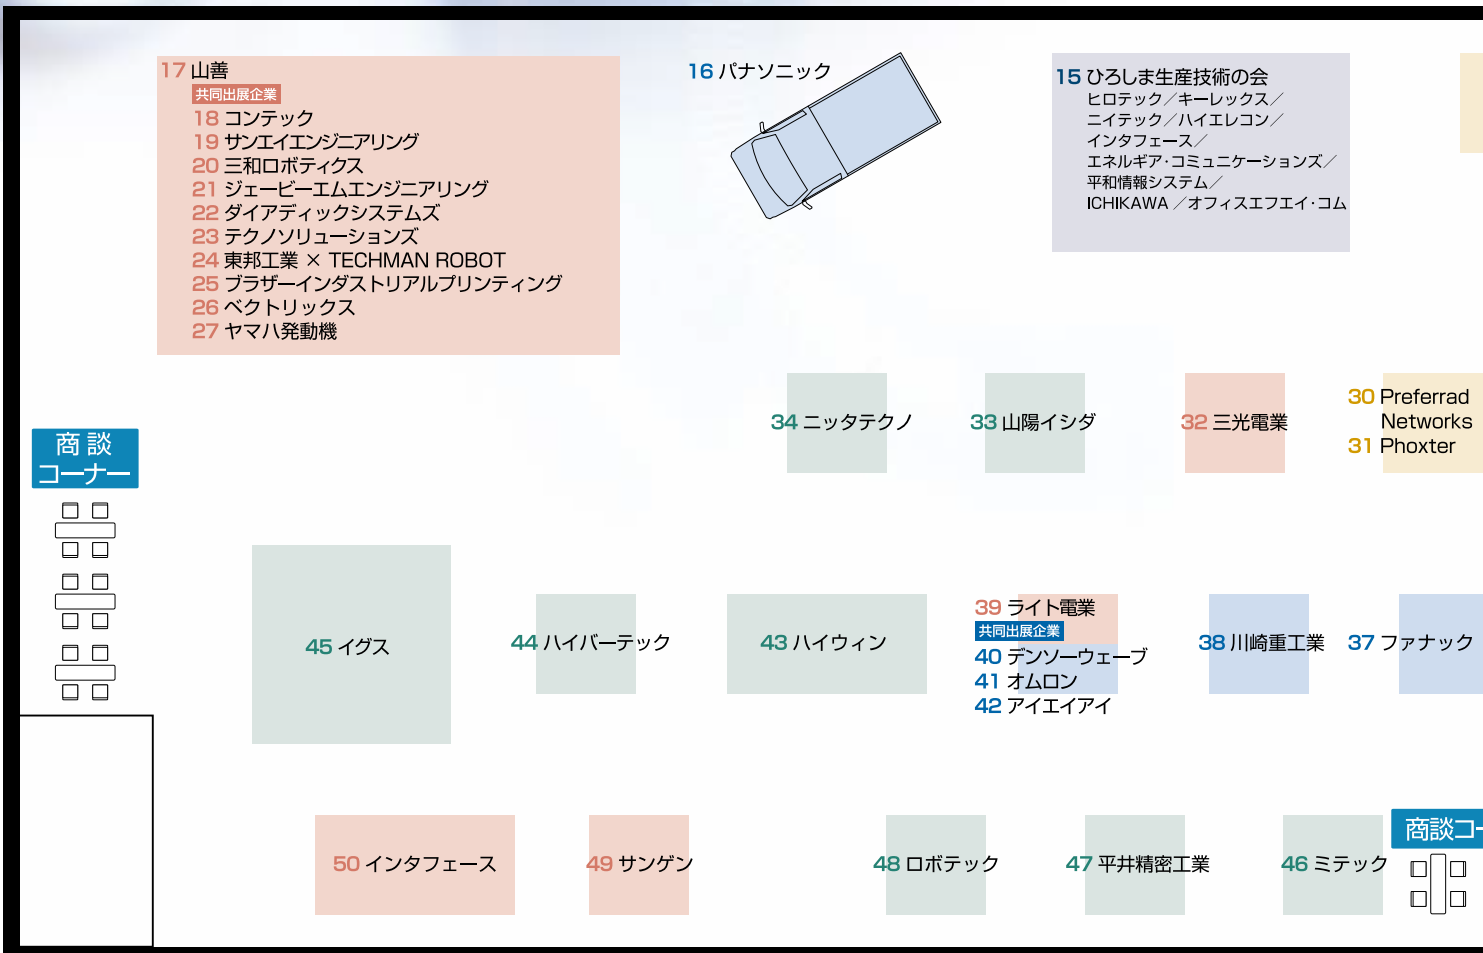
17 山善
共同出展企業
18 コンテック
19 サンエイエンジニアリング
20 三和ロボティクス
21 ジェービーエムエンジニアリング
22 ダイアディックシステムズ
23 テクノソリューションズ
24 東邦工業 × TECHMAN ROBOT
25 ブラザーインダストリアルプリンティング
26 ベクトリックス
27 ヤマハ発動機

16 パナソニック

15 ひろしま生産技術の会
ヒロテック／キーレックス／
ニイテック／ハイエレコン／
インタフェース／
エネルギア·コミュニケーションズ／
平和情報システム／
ICHIKAWA ／オフィスエフエイ·コム

商談コーナー

34 ニッタテクノ

33 山陽イシダ

32 三光電業

30 Preferrad Networks
31 Phoxter

45 イグス

44 ハイバーテック

43 ハイウィン

39 ライト電業
共同出展企業
40 デンソーウェーブ
41 オムロン
42 アイエイアイ

38 川崎重工業

37 ファナック

50 インタフェース

49 サンゲン

48 ロボテック

47 平井精密工業

46 ミテック

商談コ